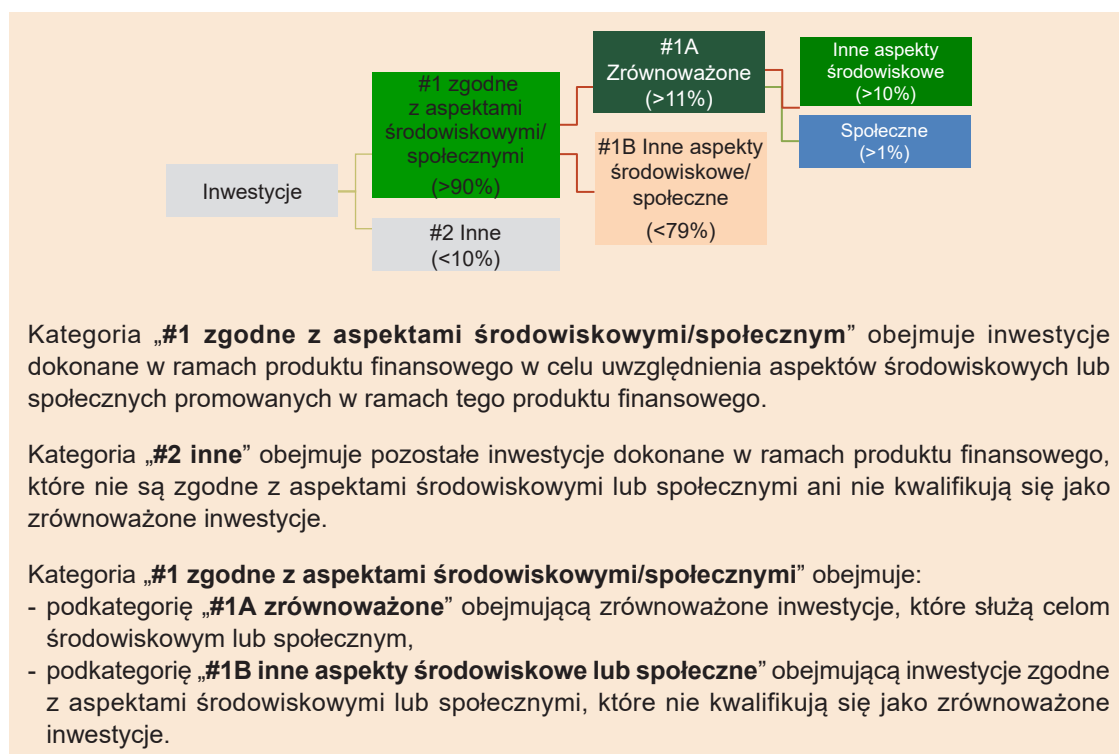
Inwestycje

#1 zgodne z aspektami środowiskowymi/ społecznymi (>90%)

#2 Inne (<10%)

#1A Zrównoważone (>11%)

#1B Inne aspekty środowiskowe/ społeczne (<79%)

Inne aspekty środowiskowe (>10%)

Społeczne (>1%)

Kategoria „**#1 zgodne z aspektami środowiskowymi/społecznym**” obejmuje inwestycje dokonane w ramach produktu finansowego w celu uwzględnienia aspektów środowiskowych lub społecznych promowanych w ramach tego produktu finansowego.

Kategoria „**#2 inne**” obejmuje pozostałe inwestycje dokonane w ramach produktu finansowego, które nie są zgodne z aspektami środowiskowymi lub społecznymi ani nie kwalifikują się jako zrównoważone inwestycje.

Kategoria „**#1 zgodne z aspektami środowiskowymi/społecznymi**” obejmuje:
- podkategorię „**#1A zrównoważone**” obejmującą zrównoważone inwestycje, które służą celom środowiskowym lub społecznym,
- podkategorię „**#1B inne aspekty środowiskowe lub społeczne**” obejmującą inwestycje zgodne z aspektami środowiskowymi lub społecznymi, które nie kwalifikują się jako zrównoważone inwestycje.